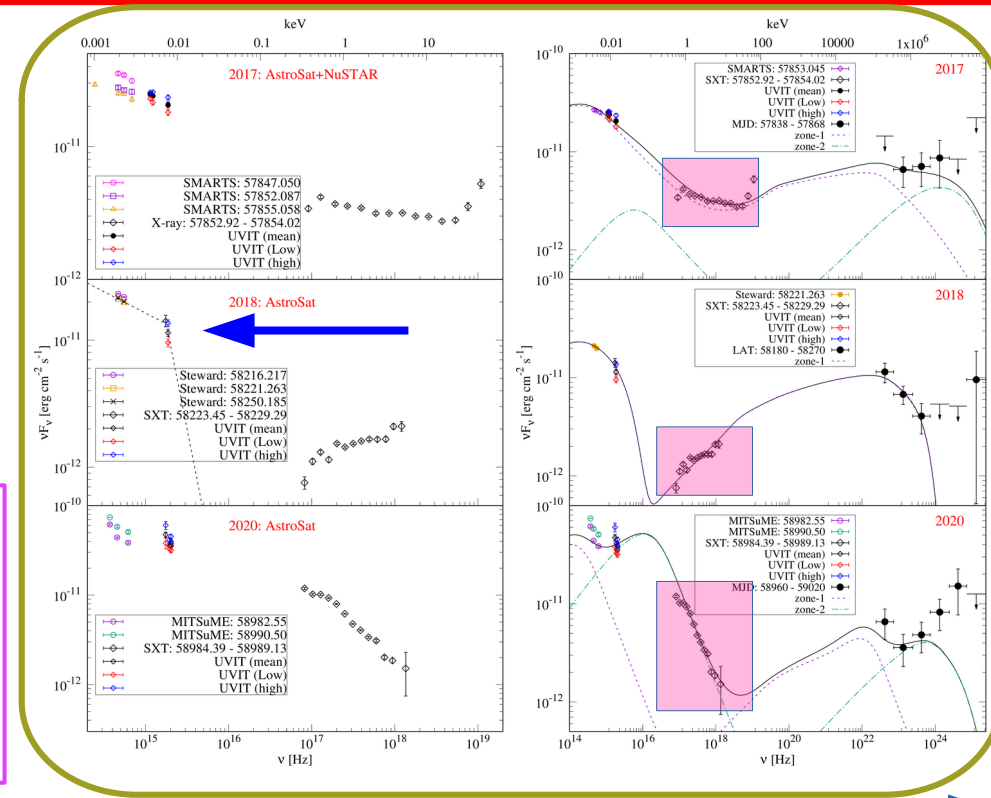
keV

0.001 0.01 0.1 1 10

2017: AstroSat+NuSTAR

SMARTS: 57847.050
SMARTS: 57852.087
SMARTS: 57855.058
X-ray: 57852.92 - 57854.02
UVIT (mean)
UVIT (Low)
UVIT (high)

2018: AstroSat

Steward: 58216.217
Steward: 58221.263
Steward: 58250.185
SXT: 58223.45 - 58229.29
UVIT (mean)
UVIT (Low)
UVIT (high)

2020: AstroSat

MITSuME: 58982.55
MITSuME: 58990.50
SXT: 58984.39 - 58989.13
UVIT (mean)
UVIT (Low)
UVIT (high)

$\nu F_\nu$ [erg cm$^{-2}$ s$^{-1}$]

$10^{-11}$ $10^{-12}$ $10^{-10}$

$10^{15}$ $10^{16}$ $10^{17}$ $10^{18}$ $10^{19}$

$\nu$ [Hz]

keV

0.01 1 100 10000 1x10$^6$

$10^{-10}$

SMARTS: 57853.045
SXT: 57852.92 - 57854.02
UVIT (mean)
UVIT (Low)
UVIT (high)
MJD: 57838 - 57868
zone-1
zone-2

2017

Steward: 58221.263
SXT: 58223.45 - 58229.29
UVIT (mean)
UVIT (Low)
UVIT (high)
LAT: 58180 - 58270
zone-1

2018

MITSuME: 58982.55
MITSuME: 58990.50
SXT: 58984.39 - 58989.13
UVIT (mean)
UVIT (Low)
UVIT (high)
MJD: 58960 - 59020
zone-1
zone-2

2020

$\nu F_\nu$ [erg cm$^{-2}$ s$^{-1}$]

$10^{14}$ $10^{16}$ $10^{18}$ $10^{20}$ $10^{22}$ $10^{24}$

$\nu$ [Hz]